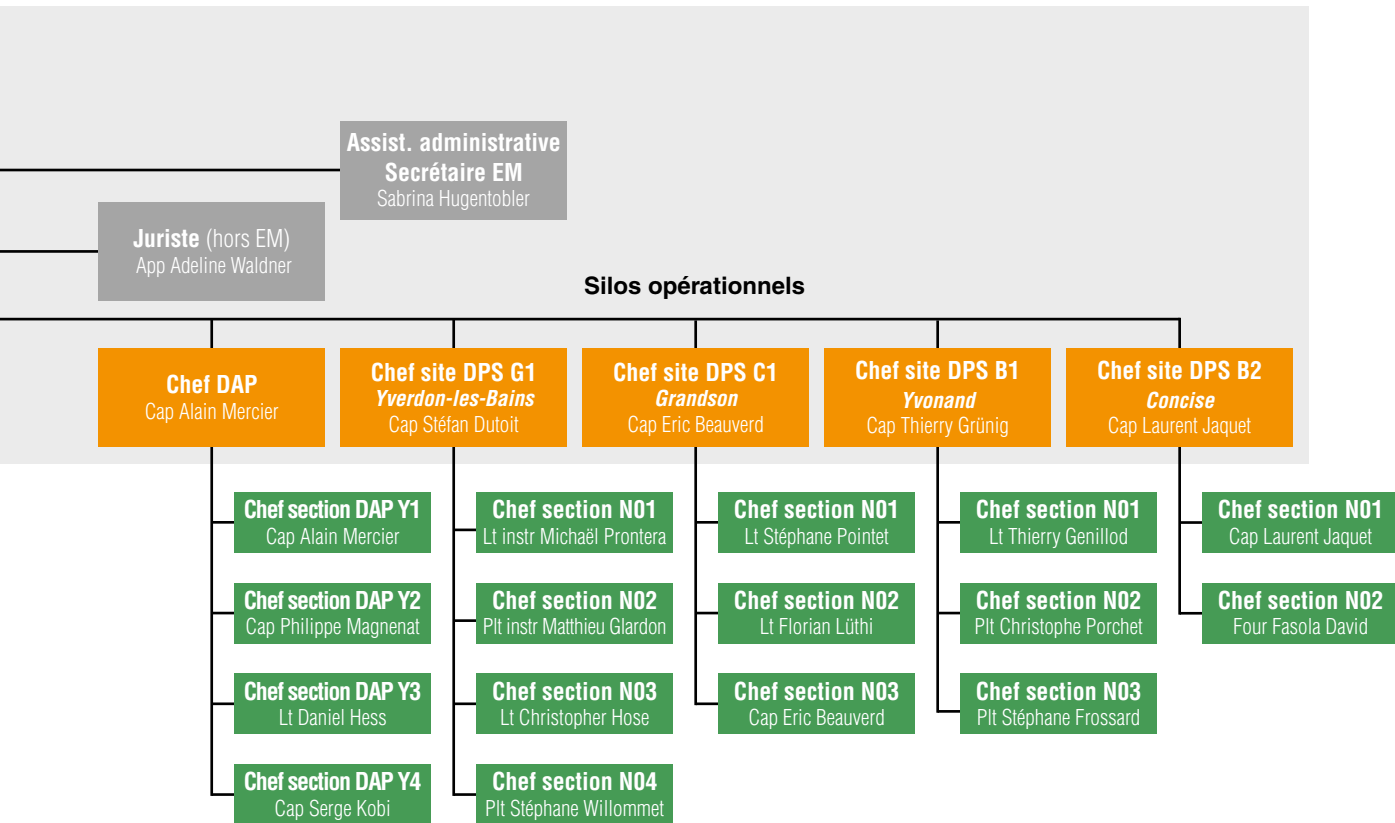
Assist. administrative
Secrétaire EM
Sabrina Hugentobler

Juriste (hors EM)
App Adeline Waldner

Silos opérationnels

Chef DAP
Cap Alain Mercier

Chef section DAP Y1
Cap Alain Mercier

Chef section DAP Y2
Cap Philippe Magnenat

Chef section DAP Y3
Lt Daniel Hess

Chef section DAP Y4
Cap Serge Kobi

Chef site DPS G1
*Yverdon-les-Bains*
Cap Stéfan Dutoit

Chef section N01
Lt instr Michaël Prontera

Chef section N02
Plt instr Matthieu Glardon

Chef section N03
Lt Christopher Hose

Chef section N04
Plt Stéphane Willommet

Chef site DPS C1
*Grandson*
Cap Eric Beauverd

Chef section N01
Lt Stéphane Pointet

Chef section N02
Lt Florian Lüthi

Chef section N03
Cap Eric Beauverd

Chef site DPS B1
*Yvonand*
Cap Thierry Grünig

Chef section N01
Lt Thierry Genillod

Chef section N02
Plt Christophe Porchet

Chef section N03
Plt Stéphane Frossard

Chef site DPS B2
*Concise*
Cap Laurent Jaquet

Chef section N01
Cap Laurent Jaquet

Chef section N02
Four Fasola David